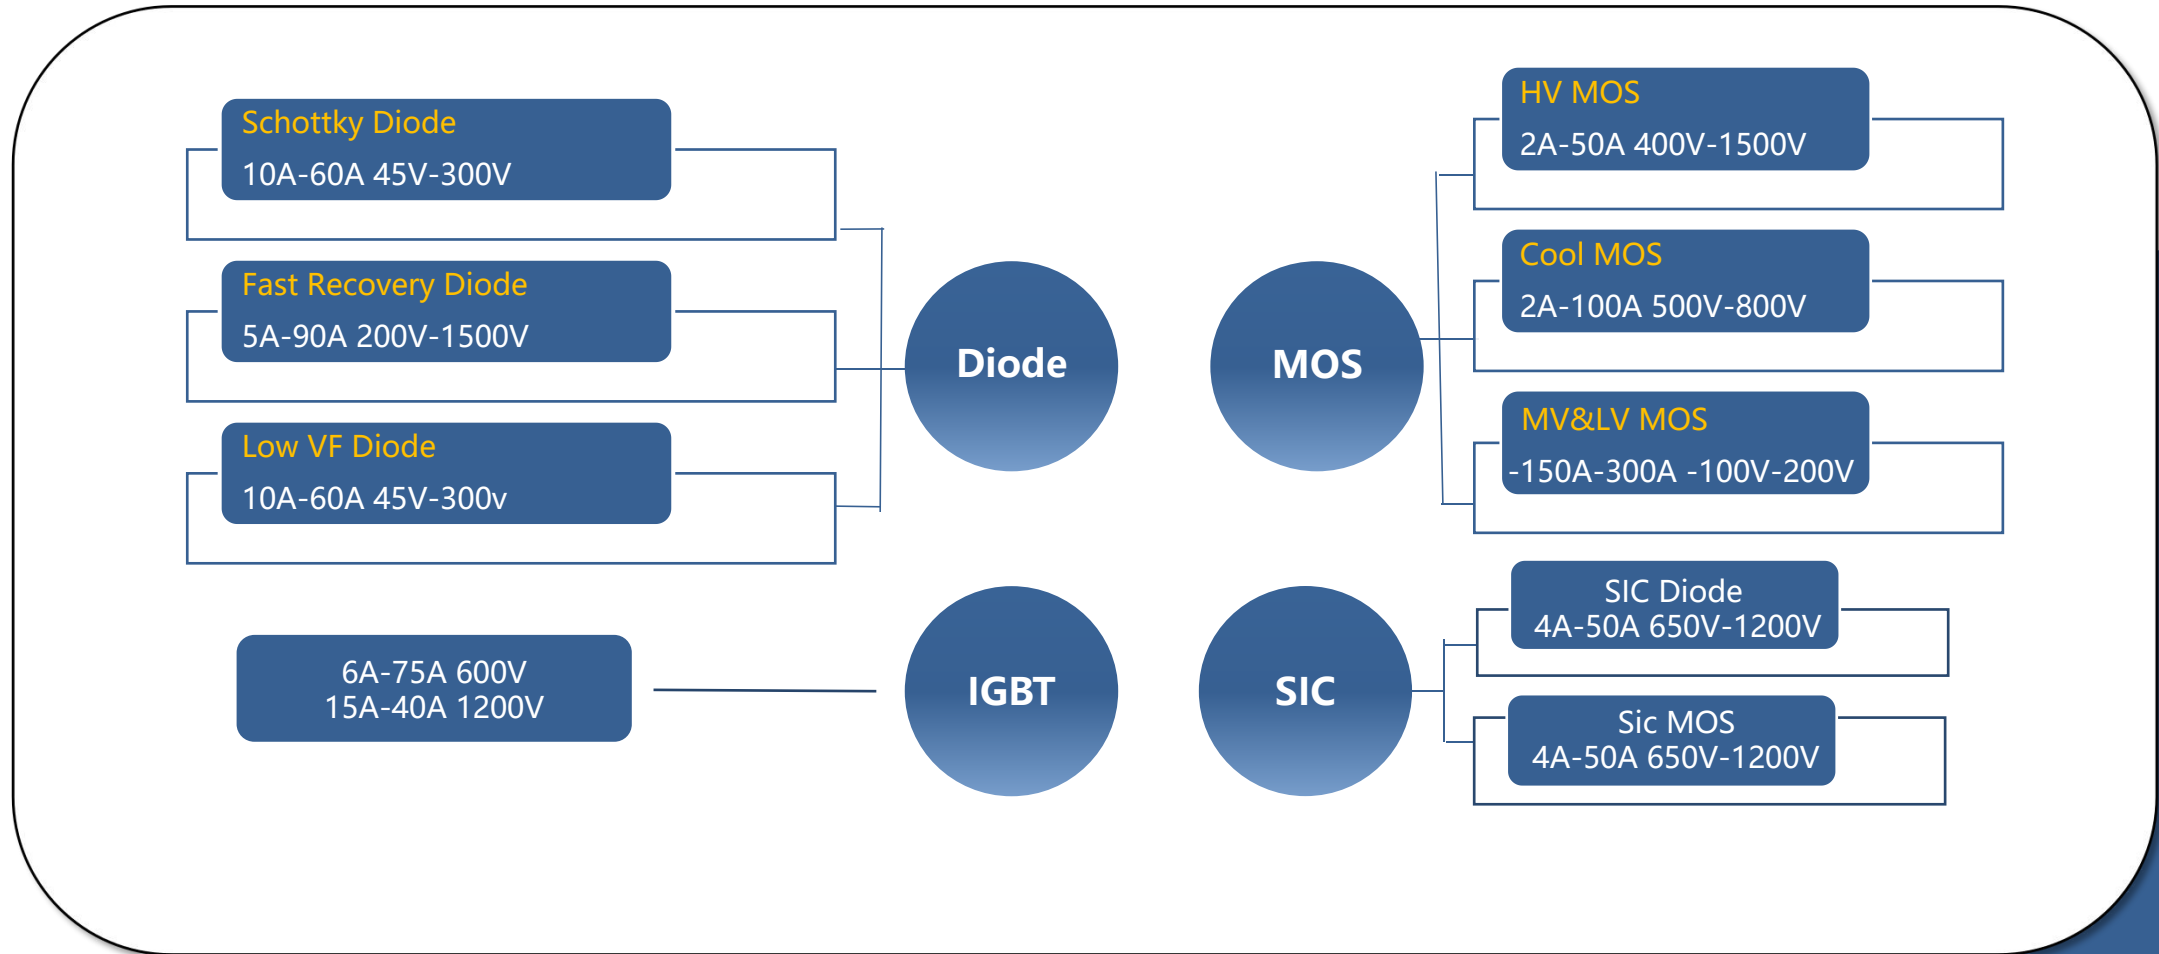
Schottky Diode
10A-60A 45V-300V

Fast Recovery Diode
5A-90A 200V-1500V

Low VF Diode
10A-60A 45V-300v

Diode

MOS

HV MOS
2A-50A 400V-1500V

Cool MOS
2A-100A 500V-800V

MV&LV MOS
-150A-300A -100V-200V

6A-75A 600V
15A-40A 1200V

IGBT

SIC

SIC Diode
4A-50A 650V-1200V

Sic MOS
4A-50A 650V-1200V